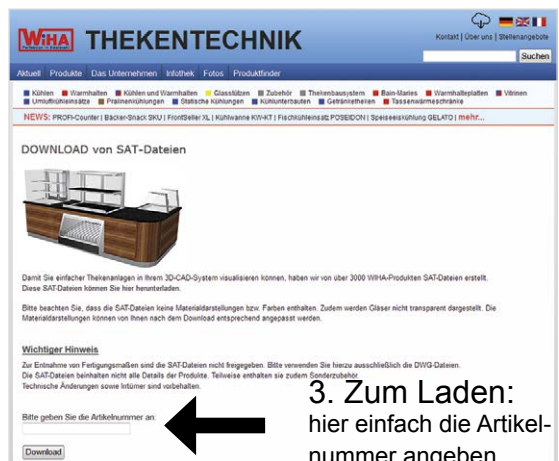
WIHA THEKENTECHNIK

Kontakt | Über uns | Stellenangebote

Suchen

Aktuell Produkte Das Unternehmen Infothek Fotos Produktfinder

Kühlen Warmhalten Kühlen und Warmhalten Glasstützen Zubehör Thekenbausystem Bain-Maries Warmhalteplatten Vitrinen Umluftkühleinsätze Pralinenkühlungen Statische Kühlungen Kühlunterbauten Getränketheken Tassenwärmeschränke

NEWS: PROFI-Counter | Bäcker-Snack SKU | FrontSeller XL | Kühlwanne KW-KT | Fischkühleinsatz POSEIDON | Speiseeiskühlung GELATO | mehr...

DOWNLOAD von SAT-Dateien

Damit Sie einfacher Thekenanlagen in Ihrem 3D-CAD-System visualisieren können, haben wir von über 3000 WIHA-Produkten SAT-Dateien erstellt. Diese SAT-Dateien können Sie hier herunterladen.

Bitte beachten Sie, dass die SAT-Dateien keine Materialdarstellungen bzw. Farben enthalten. Zudem werden Gläser nicht transparent dargestellt. Die Materialdarstellungen können von Ihnen nach dem Download entsprechend angepasst werden.

Wichtiger Hinweis

Zur Entnahme von Fertigungsmaßen sind die SAT-Dateien nicht freigegeben. Bitte verwenden Sie hierzu ausschließlich die DWG-Dateien. Die SAT-Dateien beinhalten nicht alle Details der Produkte. Teilweise enthalten sie zudem Sonderzubehör. Technische Änderungen sowie Irrtümer sind vorbehalten.

Bitte geben Sie die Artikelnummer an:

Download

3. Zum Laden: hier einfach die Artikelnummer angeben